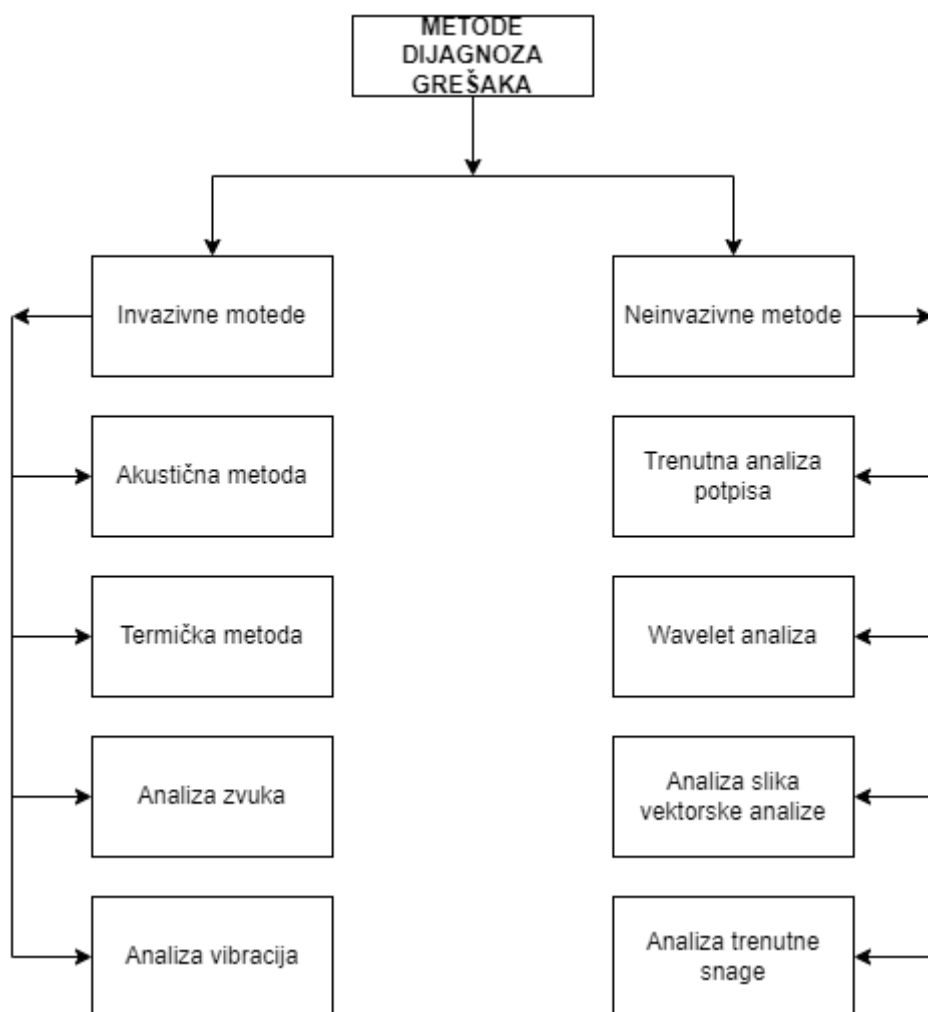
METODE DIJAGNOZA GREŠAKA

Invazivne motede

Akustična metoda

Termička metoda

Analiza zvuka

Analiza vibracija

Neinvazivne metode

Trenutna analiza potpisa

Wavelet analiza

Analiza slika vektorske analize

Analiza trenutne snage